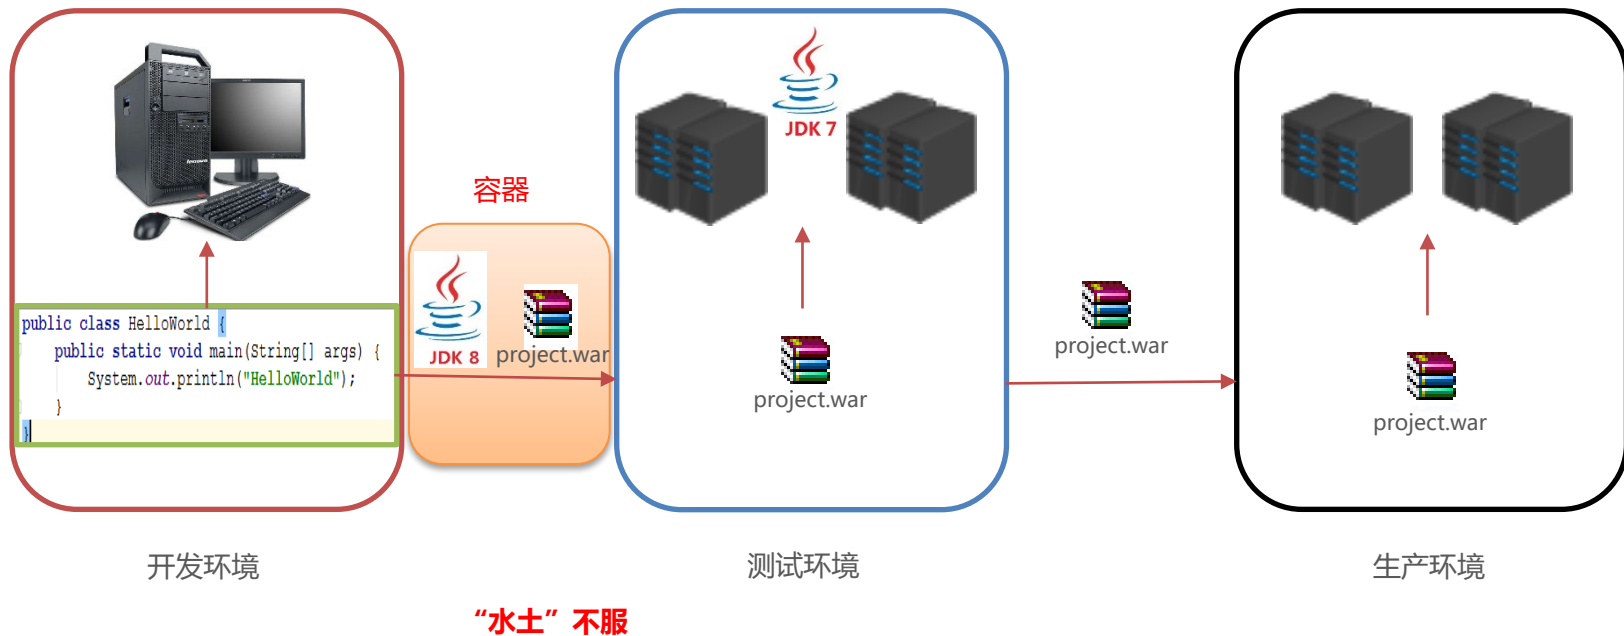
public class HelloWorld {
public static void main(String[] args) {
System.out.println("HelloWorld");
}
}

容器

JDK 8 project.war

JDK 7

project.war

project.war

project.war

开发环境

测试环境

生产环境

“水土”不服